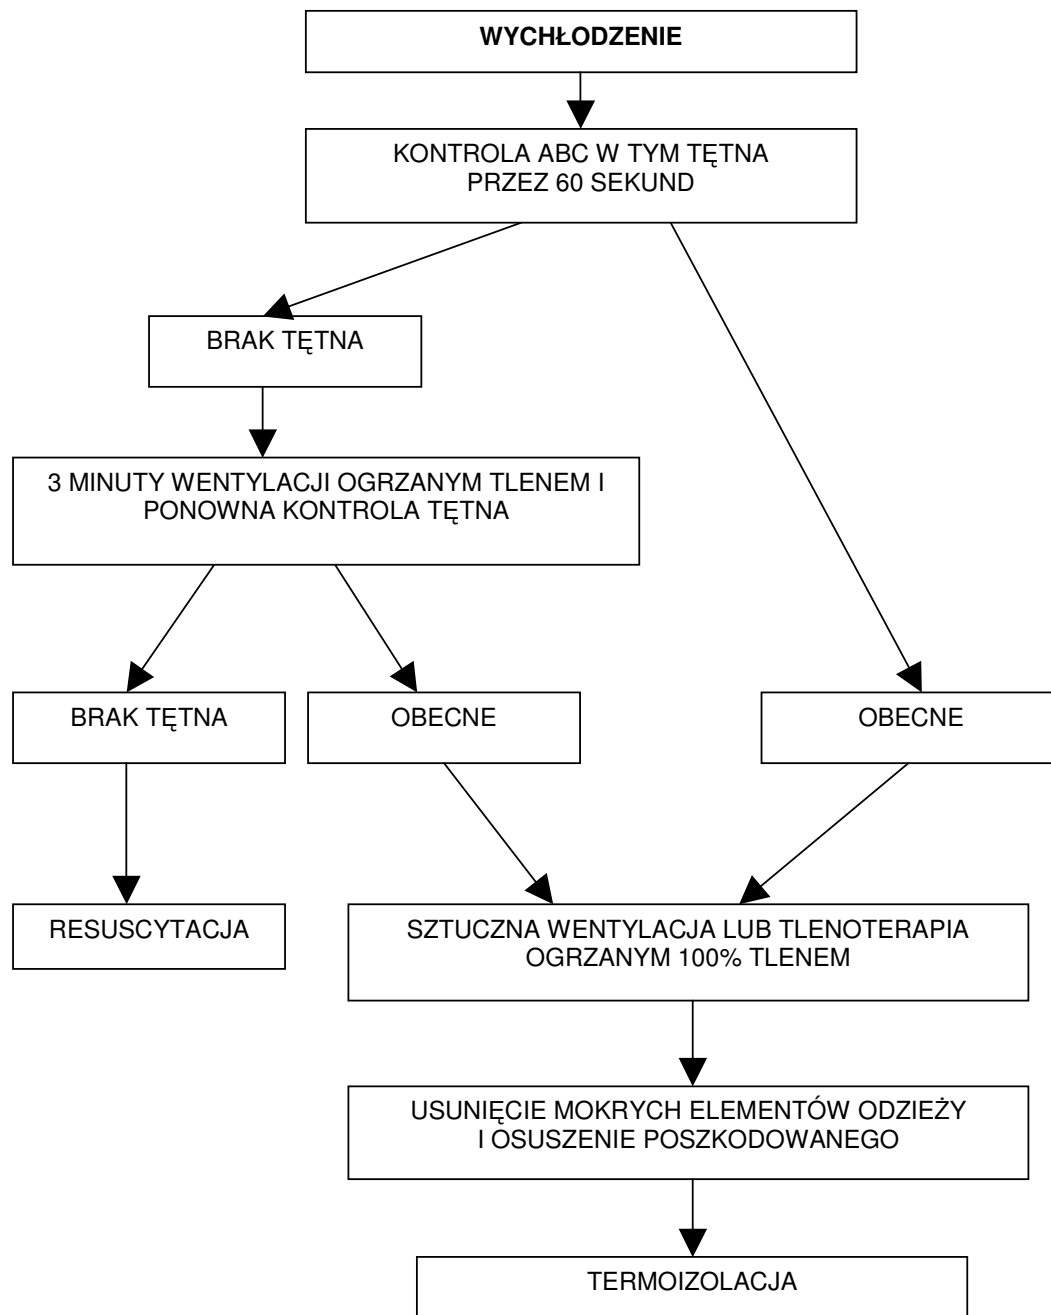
WYCHŁODZENIE

KONTROLA ABC W TYM TĘTNA PRZEZ 60 SEKUND

BRAK TĘTNA

3 MINUTY WENTYLACJI OGRZANYM TLENEM I PONOWNA KONTROLA TĘTNA

BRAK TĘTNA

OBECNE

OBECNE

RESUSCYTACJA

SZTUCZNA WENTYLACJA LUB TLENOTERAPIA OGRZANYM 100% TLENEM

USUNIĘCIE MOKRYCH ELEMENTÓW ODZIEŻY I OSUSZENIE POSZKODOWANEGO

TERMOIZOLACJA